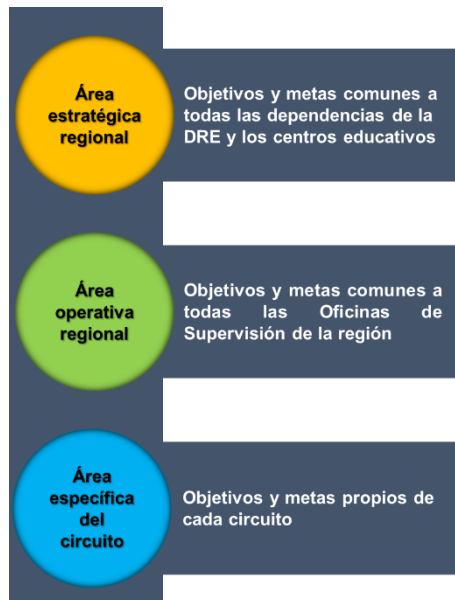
Área estratégica regional

Objetivos y metas comunes a todas las dependencias de la DRE y los centros educativos

Área operativa regional

Objetivos y metas comunes a todas las Oficinas de Supervisión de la región

Área específica del circuito

Objetivos y metas propios de cada circuito